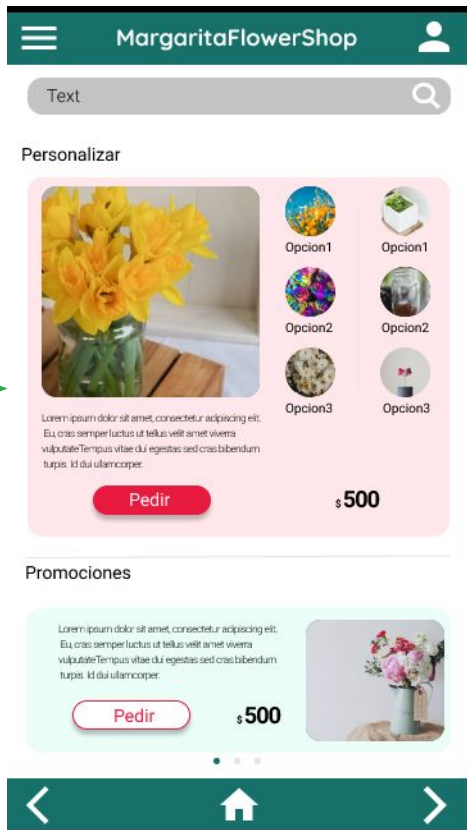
MargaritaFlowerShop

Text

Personalizar

Opcion1
Opcion1
Opcion2
Opcion2
Opcion3
Opcion3

Lorem ipsum dolor sit amet, consectetur adipiscing elit. Eu, cras semper luctus ut tellus velit amet viverra vulputateTempus vitae dui egestas sed cras bibendum turpis. Id dui ullamcorper.

Pedir

$500

Promociones

Lorem ipsum dolor sit amet, consectetur adipiscing elit. Eu, cras semper luctus ut tellus velit amet viverra vulputateTempus vitae dui egestas sed cras bibendum turpis. Id dui ullamcorper.

Pedir

$500